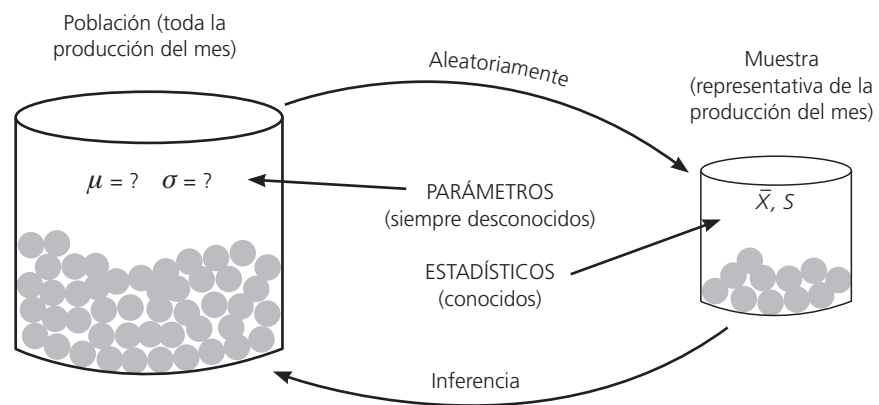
Población (toda la producción del mes)

Aleatoriamente

Muestra (representativa de la producción del mes)

$\mu$ = ? $\sigma$ = ?

PARÁMETROS (siempre desconocidos)

$\bar{X}$, $S$

ESTADÍSTICOS (conocidos)

Inferencia